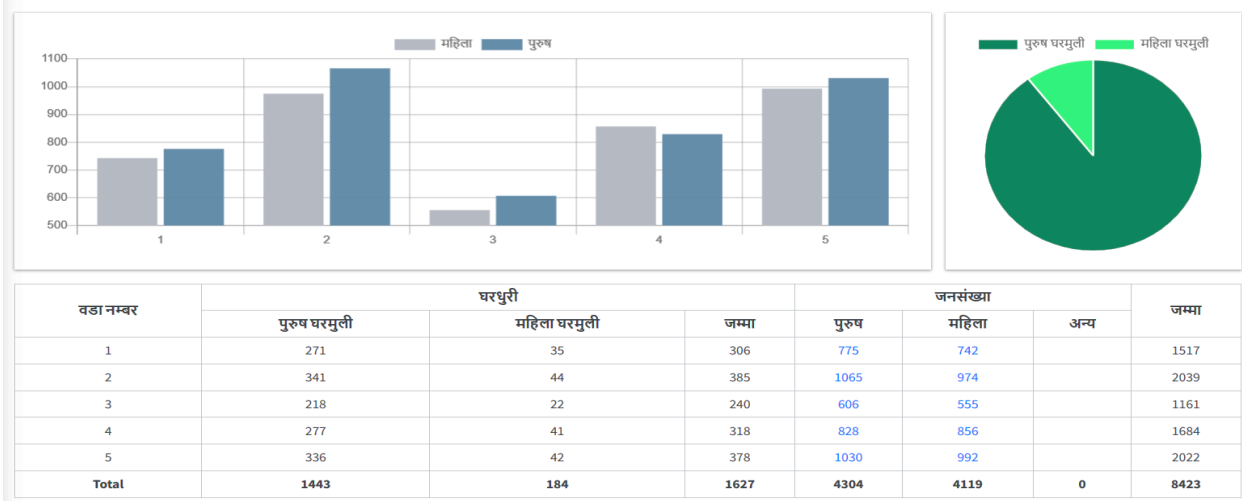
महिला पुरुष

1100
1000
900
800
700
600
500

1 2 3 4 5

पुरुष घरमुली महिला घरमुली

| वडा नम्बर | घरधुरी | | | जनसंख्या | | | जम्मा |
|---|---|---|---|---|---|---|---|
| | पुरुष घरमुली | महिला घरमुली | जम्मा | पुरुष | महिला | अन्य | |
| 1 | 271 | 35 | 306 | 775 | 742 | | 1517 |
| 2 | 341 | 44 | 385 | 1065 | 974 | | 2039 |
| 3 | 218 | 22 | 240 | 606 | 555 | | 1161 |
| 4 | 277 | 41 | 318 | 828 | 856 | | 1684 |
| 5 | 336 | 42 | 378 | 1030 | 992 | | 2022 |
| Total | 1443 | 184 | 1627 | 4304 | 4119 | 0 | 8423 |